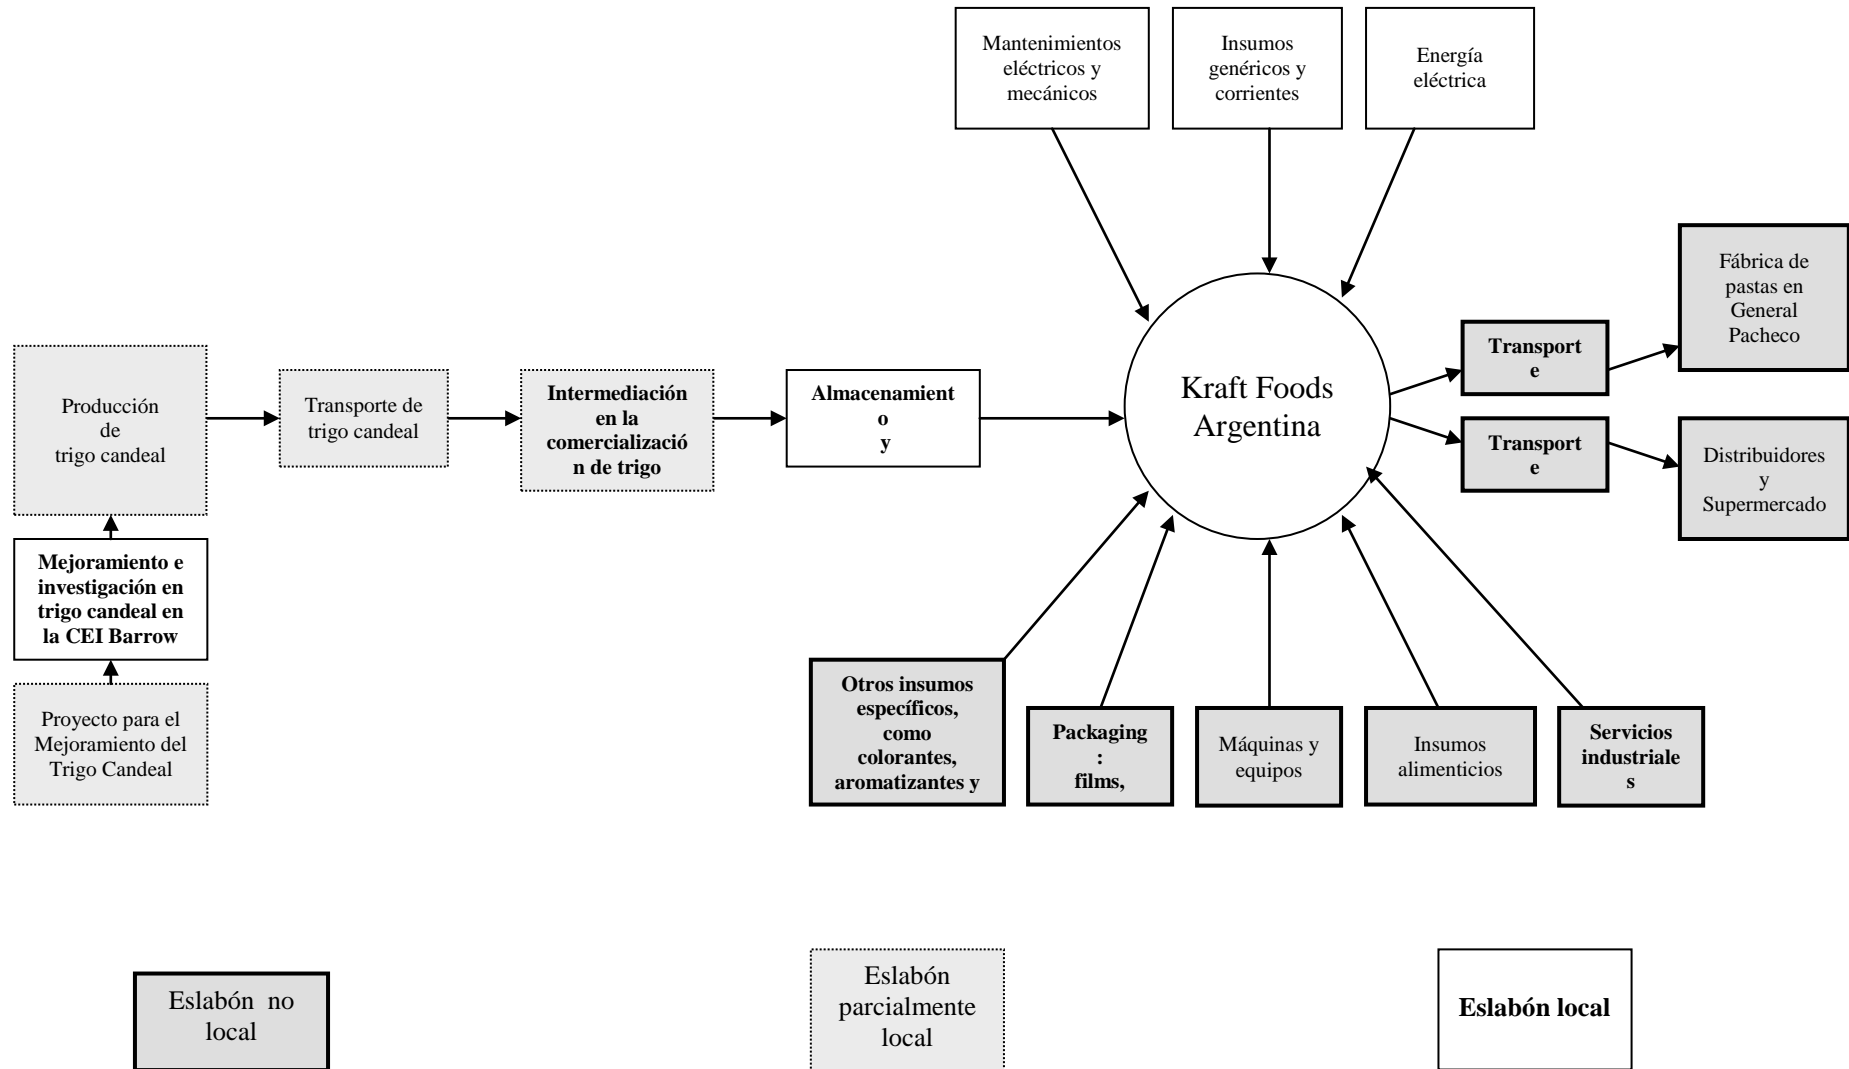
Mantenimientos eléctricos y mecánicos

Insumos genéricos y corrientes

Energía eléctrica

Fábrica de pastas en General Pacheco

Producción de trigo candeal

Transporte de trigo candeal

Intermediación en la comercialización de trigo

Almacenamiento y

Kraft Foods Argentina

Transporte

Transporte

Distribuidores y Supermercado

Mejoramiento e investigación en trigo candeal en la CEI Barrow

Proyecto para el Mejoramiento del Trigo Candeal

Otros insumos específicos, como colorantes, aromatizantes y

Packaging: films,

Máquinas y equipos

Insumos alimenticios

Servicios industriales

Eslabón no local

Eslabón parcialmente local

Eslabón local